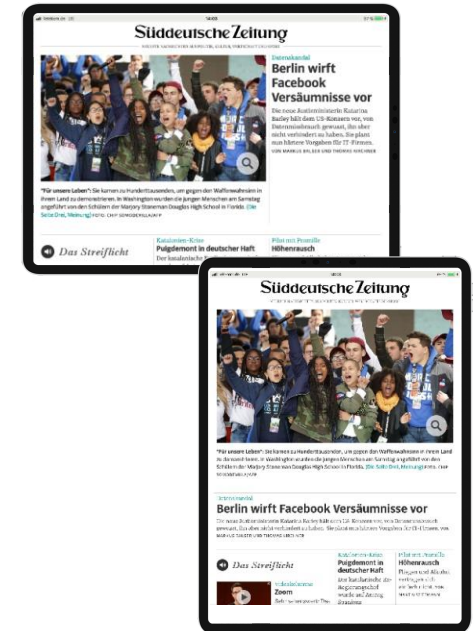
Süddeutsche Zeitung

Datenskandal

Berlin wirft Facebook Versäumnisse vor

Die neue Bundesministerin Katarina Barley hält dem US-Konzern vor, von Datenmissbrauch gewusst, ihn aber nicht verhindert zu haben. Sie plant nun härtere Vorgaben für IT-Firmen.

VON MARKUS BALSER UND THOMAS KIRCHNER

"Für unsere Leben": Sie kamen zu Hunderttausenden, um gegen den Waffenwahnsinn in ihrem Land zu demonstrieren. In Washington wurden die jungen Menschen am Samstag angeführt von den Schülern der Marjory Stoneman Douglas High School in Florida. (Die Seite Drei, Meinung) FOTO: CHIP SOMODEVILLA/AFP

Das Streiflicht

Katalonien-Krise

Puigdemont in deutscher Haft

Der katalanische

Pilot mit Prinzip

Höhenrausch

Süddeutsche Zeitung

"Für unsere Leben": Sie kamen zu Hunderttausenden, um gegen den Waffenwahnsinn in ihrem Land zu demonstrieren. In Washington wurden die jungen Menschen am Samstag angeführt von den Schülern der Marjory Stoneman Douglas High School in Florida. (Die Seite Drei, Meinung) FOTO: CHIP SOMODEVILLA/AFP

Datenskandal

Berlin wirft Facebook Versäumnisse vor

Die neue Bundesministerin Katarina Barley hält dem US-Konzern vor, von Datenmissbrauch gewusst, ihn aber nicht verhindert zu haben. Sie plant nun härtere Vorgaben für IT-Firmen.

VON MARKUS BALSER UND THOMAS KIRCHNER

Das Streiflicht

Katalonien-Krise

Puigdemont in deutscher Haft

Der katalanische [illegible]

Pilot mit Prinzip

Höhenrausch

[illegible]

Zoom

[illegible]